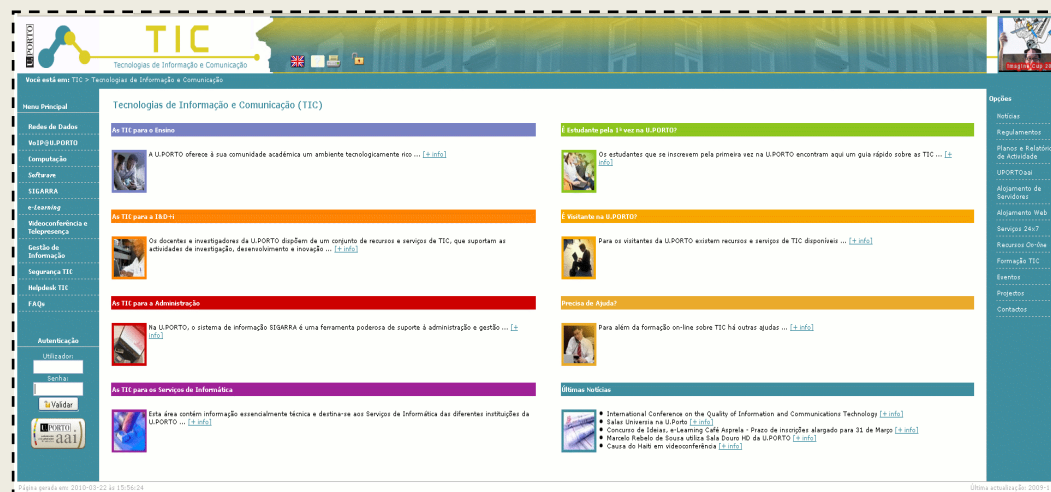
U.PORTO

TIC
Tecnologias de Informação e Comunicação

Imagine Cup 20

Você está em: TIC > Tecnologias de Informação e Comunicação

Menu Principal
Redes de Dados
VoIP@U.PORTO
Computação
Software
SIGARRA
e-Learning
Videoconferência e Telepresença
Gestão de Informação
Segurança TIC
Helpdesk TIC
FAQs

Autenticação
Utilizador:
Senha:
Validar

U.PORTO aai

Tecnologias de Informação e Comunicação (TIC)

As TIC para o Ensino
A U.PORTO oferece à sua comunidade académica um ambiente tecnologicamente rico ... [+ info]

É Estudante pela 1ª vez na U.PORTO?
Os estudantes que se inscrevem pela primeira vez na U.PORTO encontram aqui um guia rápido sobre as TIC ... [+ info]

As TIC para a I&D+i
Os docentes e investigadores da U.PORTO dispõem de um conjunto de recursos e serviços de TIC, que suportam as actividades de investigação, desenvolvimento e inovação ... [+ info]

É Visitante na U.PORTO?
Para os visitantes da U.PORTO existem recursos e serviços de TIC disponíveis ... [+ info]

As TIC para a Administração
Na U.PORTO, o sistema de informação SIGARRA é uma ferramenta poderosa de suporte à administração e gestão ... [+ info]

Precisa de Ajuda?
Para além da formação on-line sobre TIC há outras ajudas ... [+ info]

As TIC para os Serviços de Informática
Esta área contém informação essencialmente técnica e destina-se aos Serviços de Informática das diferentes instituições da U.PORTO ... [+ info]

Últimas Notícias
International Conference on the Quality of Information and Communications Technology [+ info]
Salas Universia na U.Porto [+ info]
Concurso de Ideias, e-Learning Café Asprela - Prazo de inscrições alargado para 31 de Março [+ info]
Marcelo Rebelo de Sousa utiliza Sala Douro HD da U.PORTO [+ info]
Causa do Haiti em videoconferência [+ info]

Opções
Notícias
Regulamentos
Planos e Relatório de Actividade
UPORTOsai
Alojamento de Servidores
Alojamento Web
Serviços 24x7
Recursos On-line
Formação TIC
Eventos
Projectos
Contactos

Página gerada em: 2010-03-22 às 15:56:24

Última actualização: 2009-1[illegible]